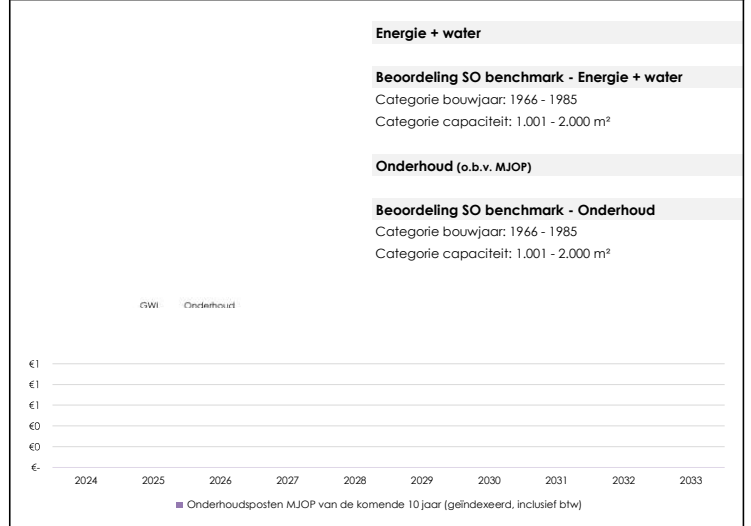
Energie + water

Beoordeling SO benchmark - Energie + water
Categorie bouwjaar: 1966 - 1985
Categorie capaciteit: 1.001 - 2.000 m²

Onderhoud (o.b.v. MJOP)

Beoordeling SO benchmark - Onderhoud
Categorie bouwjaar: 1966 - 1985
Categorie capaciteit: 1.001 - 2.000 m²

GWI Onderhoud

€1
€1
€1
€0
€0
€-

2024 2025 2026 2027 2028 2029 2030 2031 2032 2033

Onderhoudsposten MJOP van de komende 10 jaar (geïndexeerd, inclusief btw)